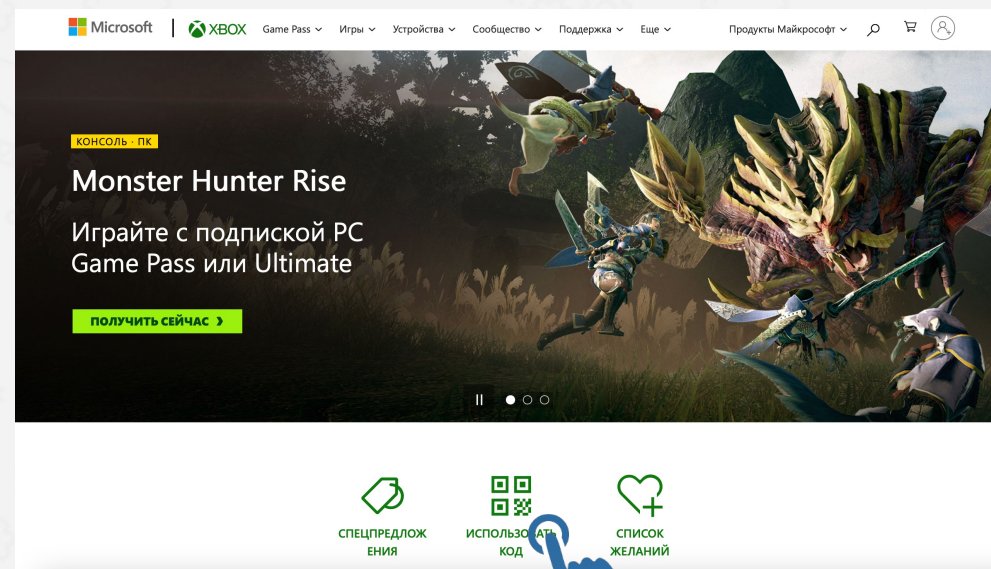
Microsoft | XBOX Game Pass Игры Устройства Сообщество Поддержка Еще Продукты Майкрософт

КОНСОЛЬ · ПК

Monster Hunter Rise

Играйте с подпиской PC Game Pass или Ultimate

ПОЛУЧИТЬ СЕЙЧАС ❯

СПЕЦПРЕДЛОЖЕНИЯ

ИСПОЛЬЗО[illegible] КОД

СПИСОК ЖЕЛАНИЙ